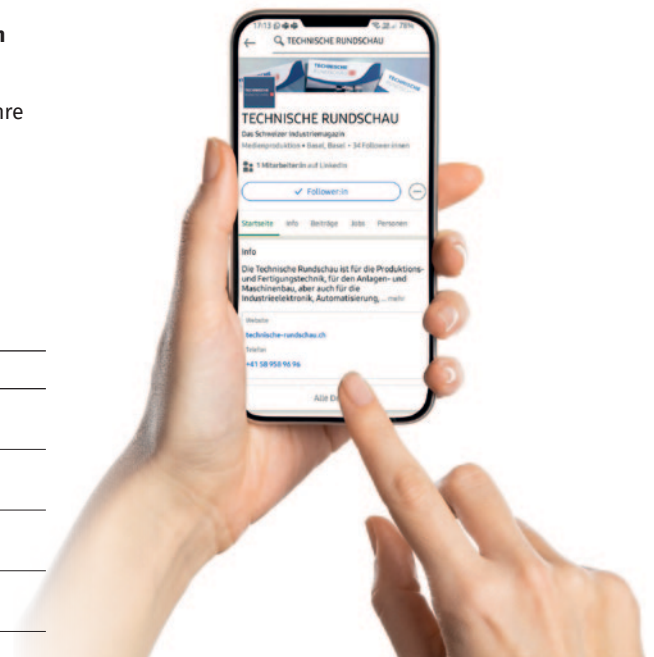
n

hre

17:13

TECHNISCHE RUNDSCHAU

TECHNISCHE RUNDSCHAU

Das Schweizer Industriemagazin

Medienproduktion • Basel, Basel • 34 Follower:innen

1 Mitarbeiter:in auf LinkedIn

✓ Follower:in

Startseite Info Beiträge Jobs Personen

Info

Die Technische Rundschau ist für die Produktions- und Fertigungstechnik, für den Anlagen- und Maschinenbau, aber auch für die Industrieelektronik, Automatisierung, ... mehr

Website

technische-rundschau.ch

Telefon

+41 58 958 96 96

Alle D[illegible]